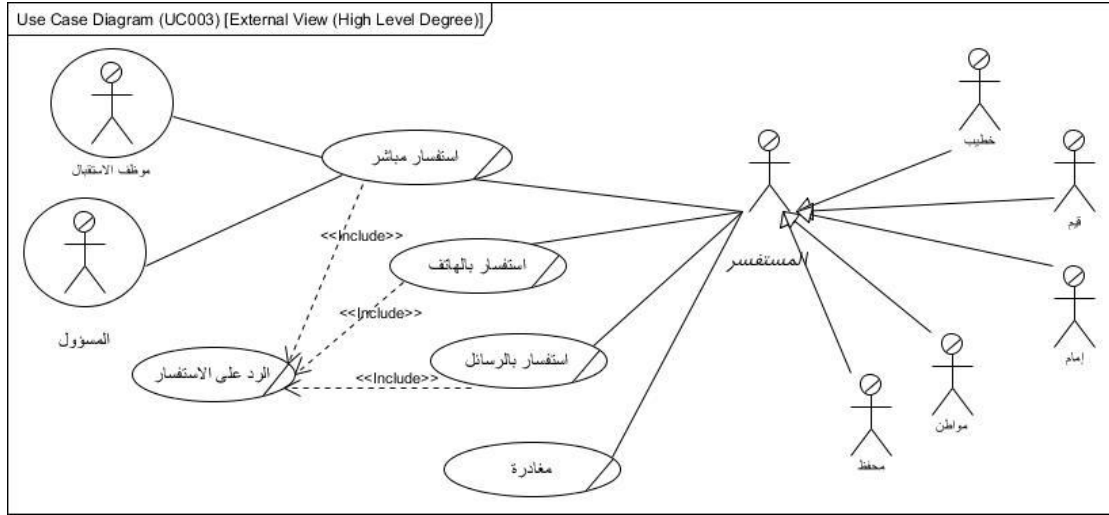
Use Case Diagram (UC003) [External View (High Level Degree)]

موظف الاستقبال

المسؤول

استفسار مباشر

<<Include>>

استفسار بالهاتف

<<Include>>

استفسار بالرسائل

<<Include>>

الرد على الاستفسار

مغادرة

المستفسر

خطيب

قيم

إمام

مواطن

محفظ